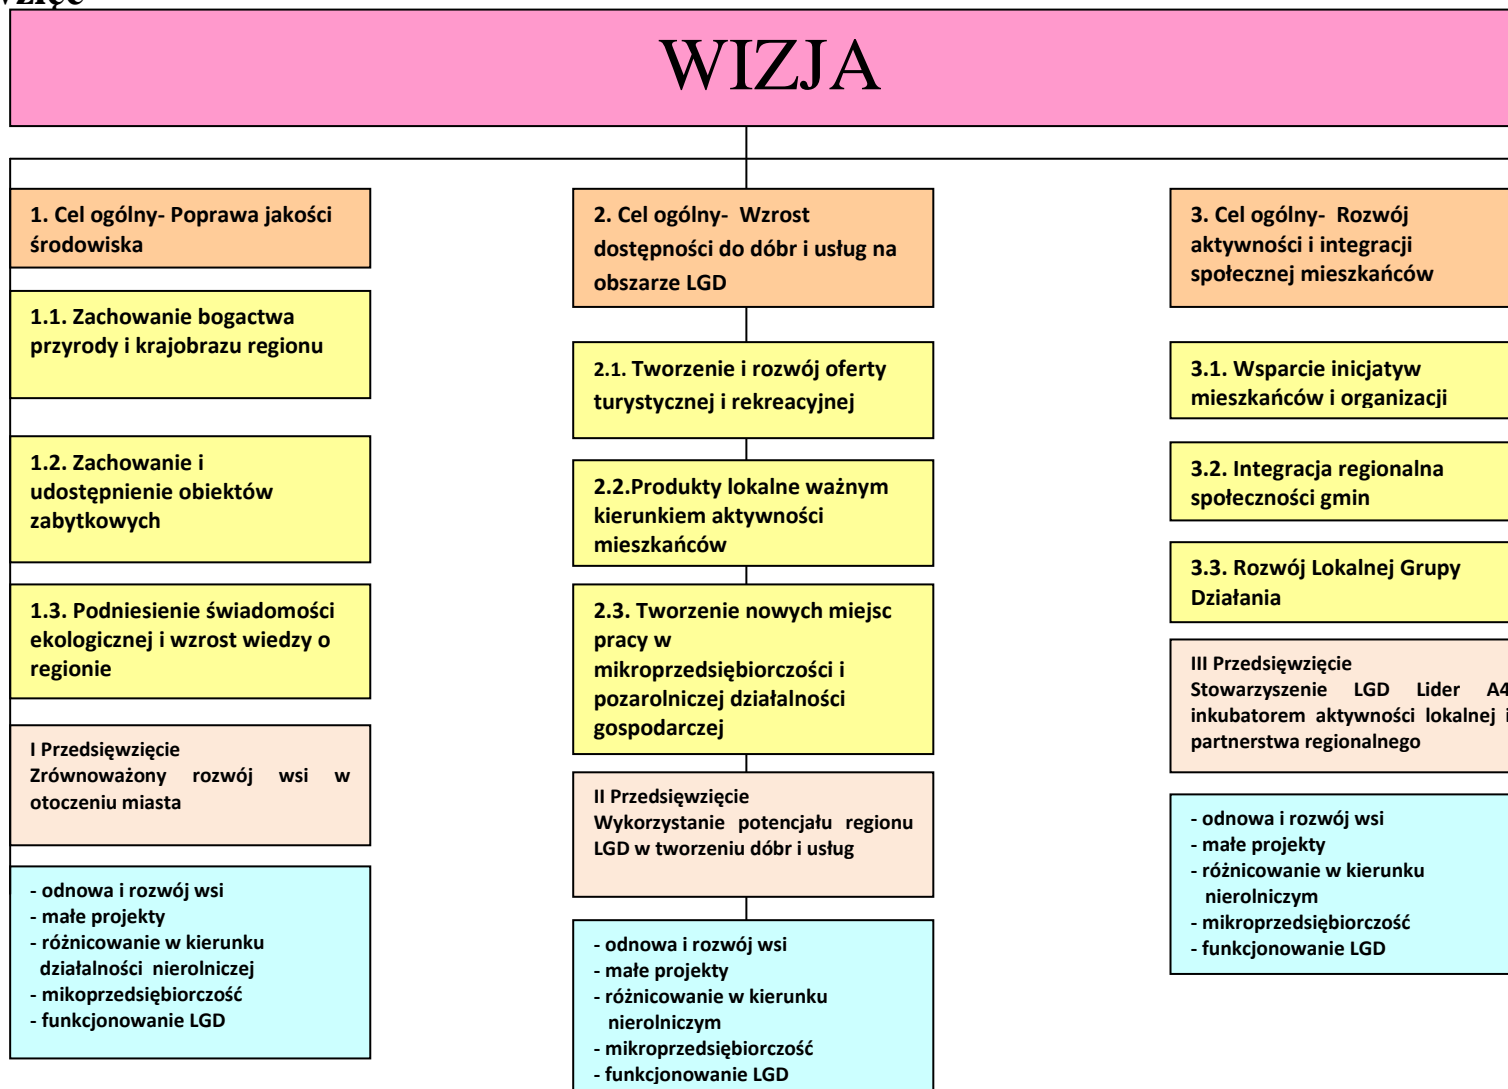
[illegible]

WIZJA

1. Cel ogólny- Poprawa jakości środowiska

1.1. Zachowanie bogactwa przyrody i krajobrazu regionu

1.2. Zachowanie i udostępnienie obiektów zabytkowych

1.3. Podniesienie świadomości ekologicznej i wzrost wiedzy o regionie

I Przedsięwzięcie
Zrównoważony rozwój wsi w otoczeniu miasta

- odnowa i rozwój wsi
- małe projekty
- różnicowanie w kierunku działalności nierolniczej
- mikoprzedsiębiorczość
- funkcjonowanie LGD

2. Cel ogólny- Wzrost dostępności do dóbr i usług na obszarze LGD

2.1. Tworzenie i rozwój oferty turystycznej i rekreacyjnej

2.2.Produkty lokalne ważnym kierunkiem aktywności mieszkańców

2.3. Tworzenie nowych miejsc pracy w mikroprzedsiębiorczości i pozarolniczej działalności gospodarczej

II Przedsięwzięcie
Wykorzystanie potencjału regionu LGD w tworzeniu dóbr i usług

- odnowa i rozwój wsi
- małe projekty
- różnicowanie w kierunku nierolniczym
- mikroprzedsiębiorczość
- funkcjonowanie LGD

3. Cel ogólny- Rozwój aktywności i integracji społecznej mieszkańców

3.1. Wsparcie inicjatyw mieszkańców i organizacji

3.2. Integracja regionalna społeczności gmin

3.3. Rozwój Lokalnej Grupy Działania

III Przedsięwzięcie
Stowarzyszenie LGD Lider A4 inkubatorem aktywności lokalnej i partnerstwa regionalnego

- odnowa i rozwój wsi
- małe projekty
- różnicowanie w kierunku nierolniczym
- mikroprzedsiębiorczość
- funkcjonowanie LGD